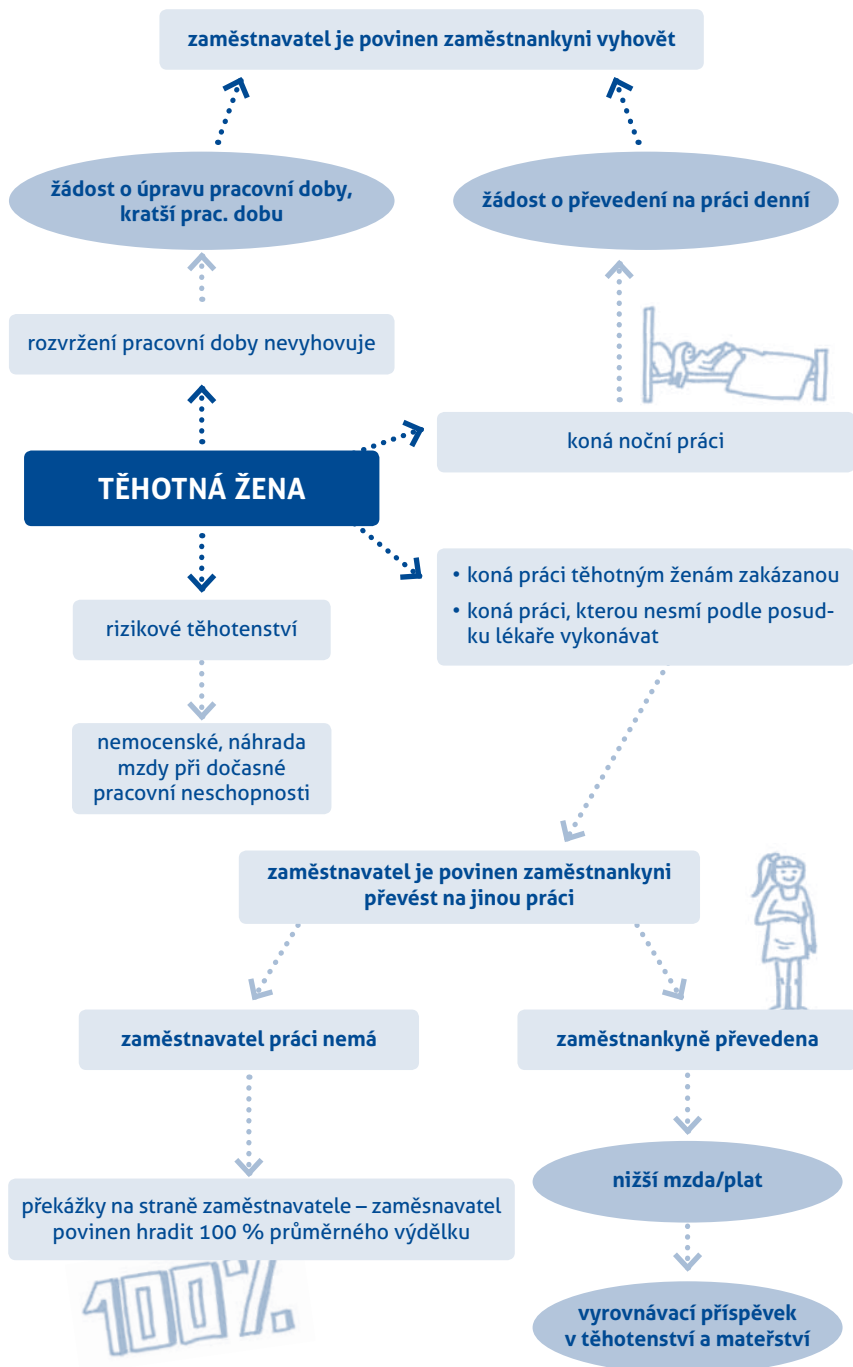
zaměstnavatel je povinen zaměstnankyni vyhovět

žádost o úpravu pracovní doby, kratší prac. dobu

žádost o převedení na práci denní

rozvržení pracovní doby nevyhovuje

koná noční práci

TĚHOTNÁ ŽENA

• koná práci těhotným ženám zakázanou
• koná práci, kterou nesmí podle posudku lékaře vykonávat

rizikové těhotenství

nemocenské, náhrada mzdy při dočasné pracovní neschopnosti

zaměstnavatel je povinen zaměstnankyni převést na jinou práci

zaměstnavatel práci nemá

zaměstnankyně převedena

nižší mzda/plat

překážky na straně zaměstnavatele – zaměsnavatel povinen hradit 100 % průměrného výdělku

100%

vyrovnávací příspěvek v těhotenství a mateřství